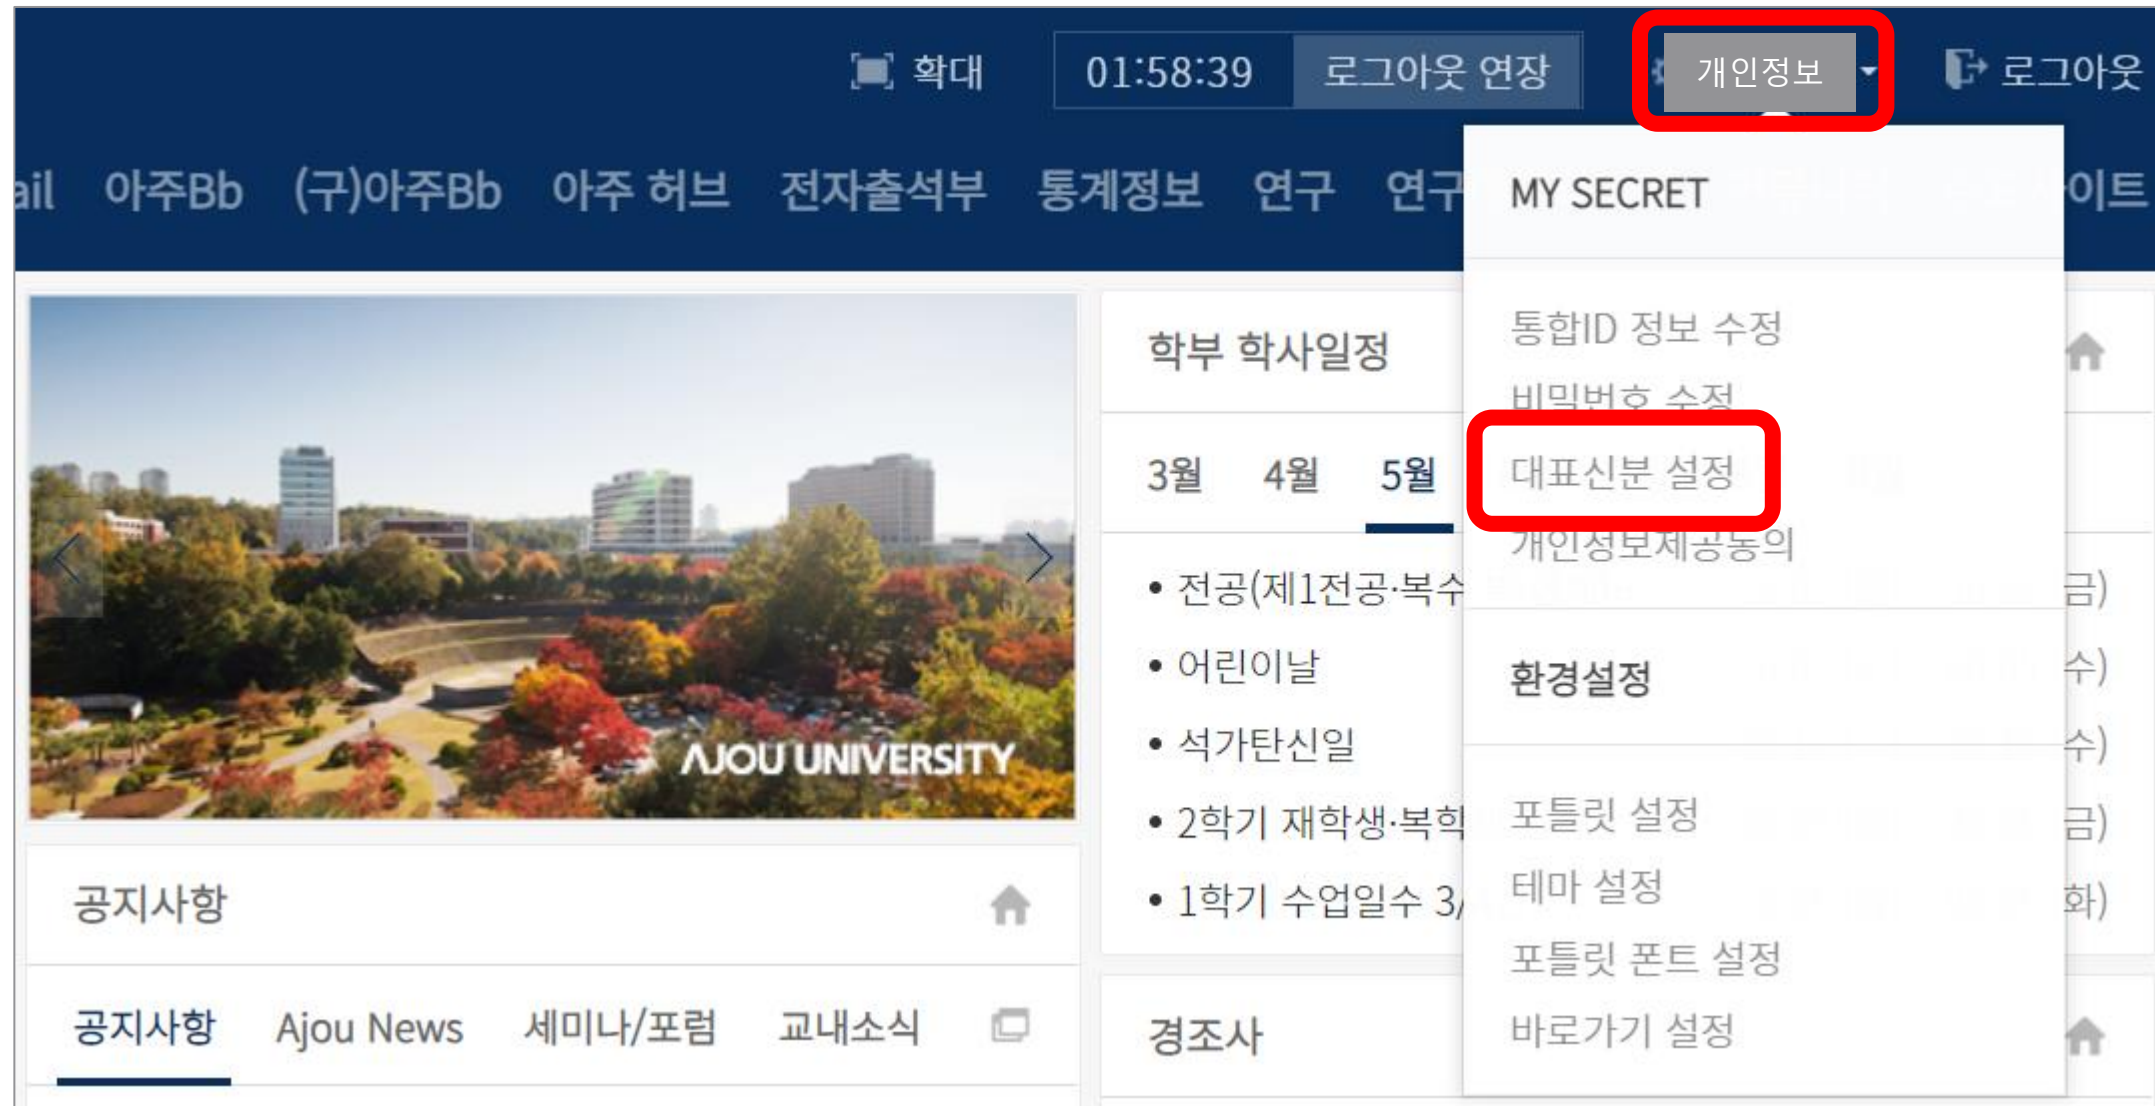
확대 01:58:39 로그아웃 연장 개인정보 로그아웃

ail 아주Bb (구)아주Bb 아주 허브 전자출석부 통계정보 연구 연구 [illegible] 이트

MY SECRET

통합ID 정보 수정
비밀번호 수정
대표신분 설정
개인정보제공동의

환경설정

포틀릿 설정
테마 설정
포틀릿 폰트 설정
바로가기 설정

AJOU UNIVERSITY

학부 학사일정

3월 4월 5월

• 전공(제1전공·복수 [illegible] 금)
• 어린이날 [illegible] 수)
• 석가탄신일 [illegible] 수)
• 2학기 재학생·복학 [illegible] 금)
• 1학기 수업일수 3/ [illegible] 화)

공지사항

공지사항 Ajou News 세미나/포럼 교내소식

경조사